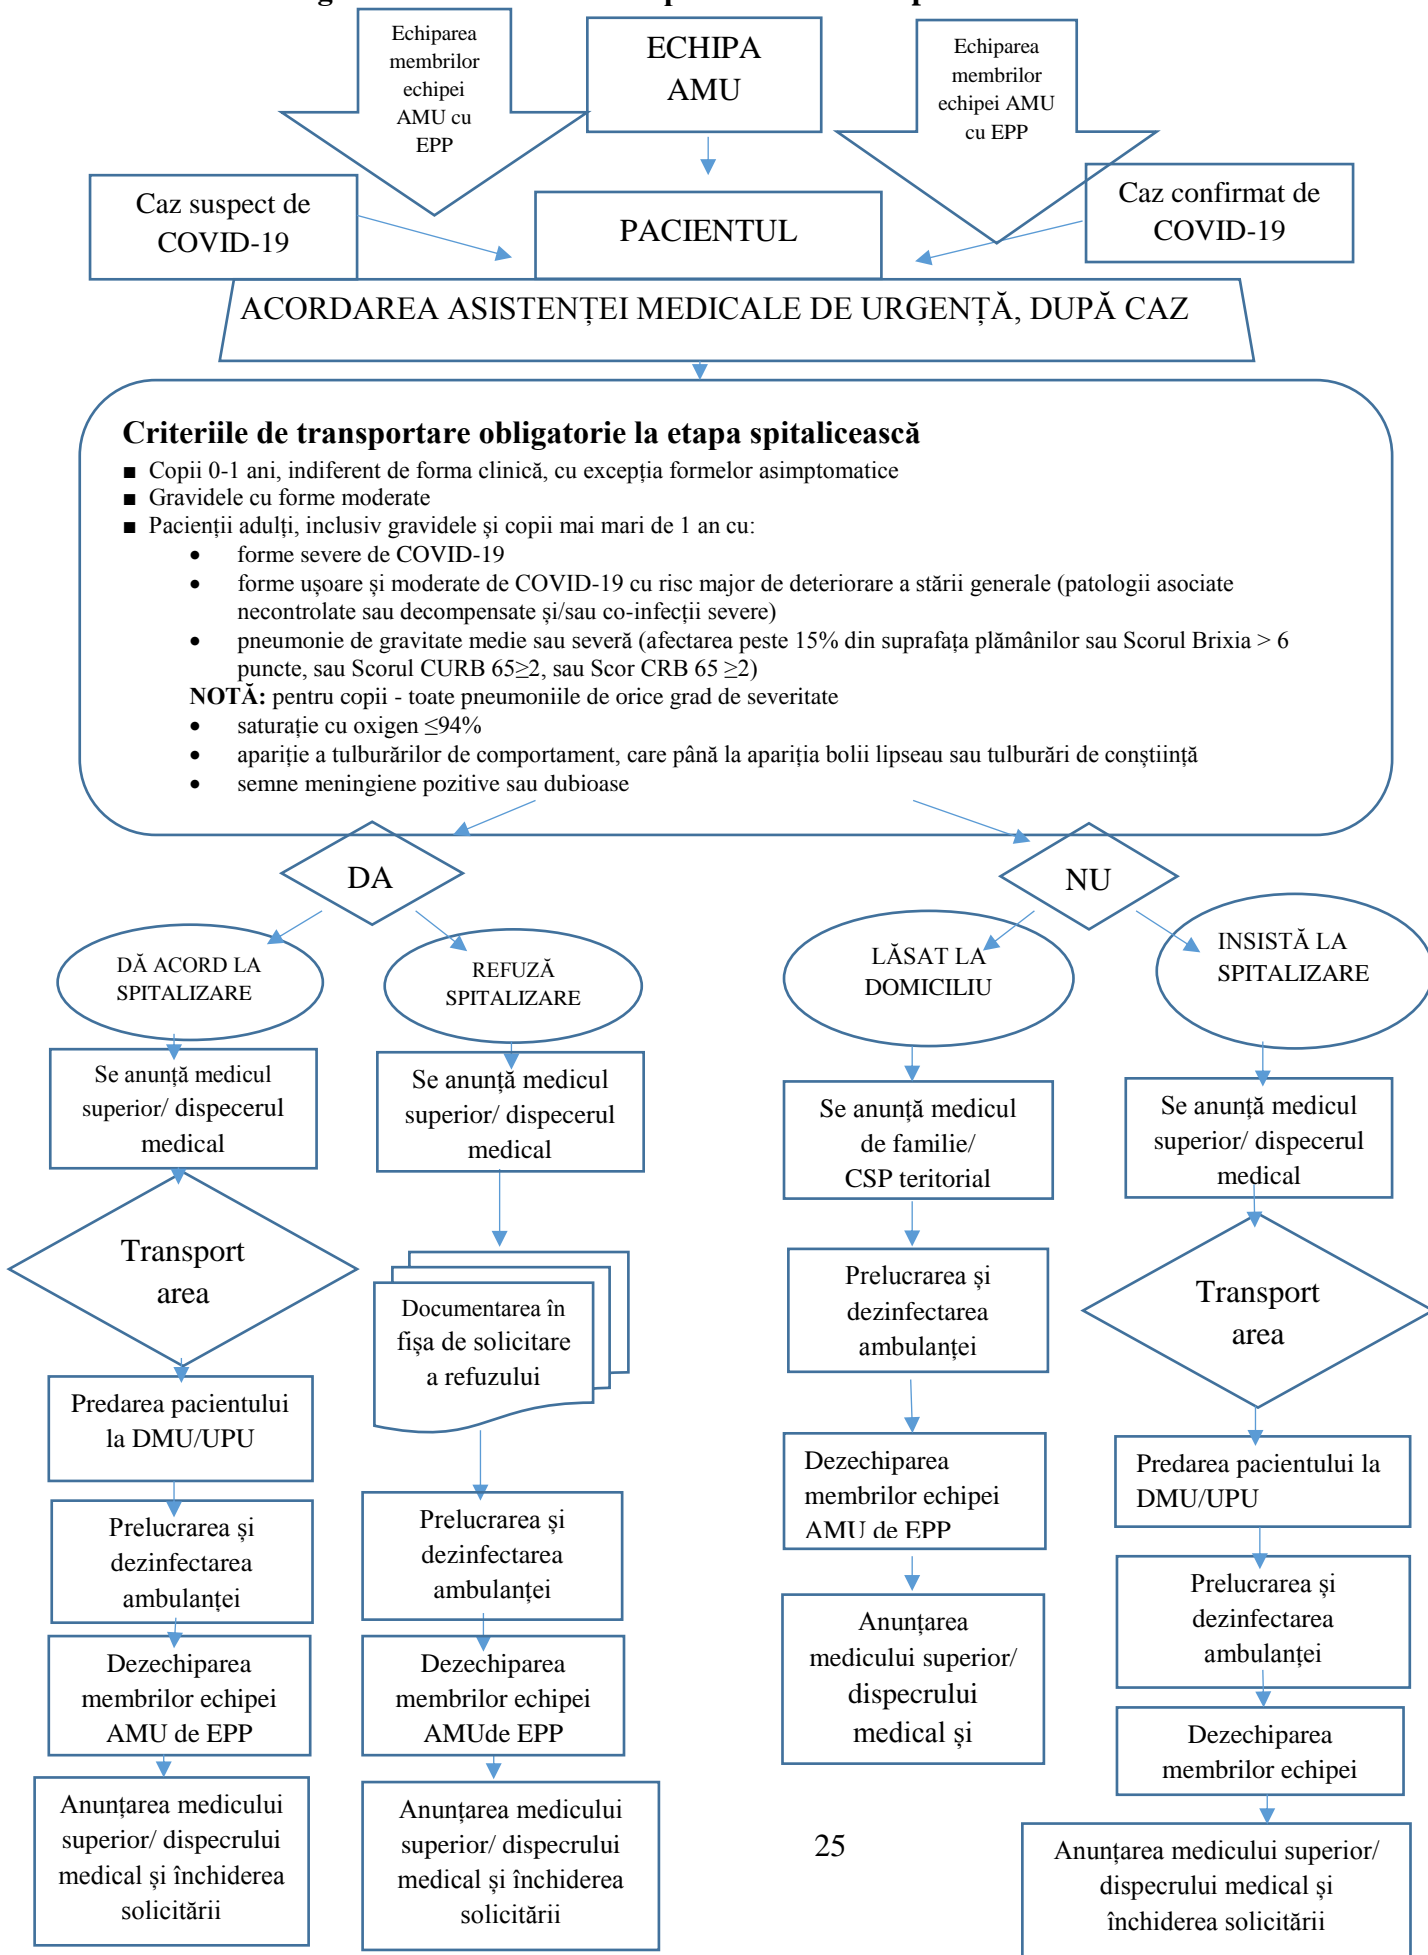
Echiparea membrilor echipei AMU cu EPP

ECHIPA AMU

Echiparea membrilor echipei AMU cu EPP

Caz suspect de COVID-19

PACIENTUL

Caz confirmat de COVID-19

ACORDAREA ASISTENȚEI MEDICALE DE URGENȚĂ, DUPĂ CAZ

**Criteriile de transportare obligatorie la etapa spitalicească**
■ Copii 0-1 ani, indiferent de forma clinică, cu excepția formelor asimptomatice
■ Gravidele cu forme moderate
■ Pacienții adulți, inclusiv gravidele și copii mai mari de 1 an cu:
• forme severe de COVID-19
• forme ușoare și moderate de COVID-19 cu risc major de deteriorare a stării generale (patologii asociate necontrolate sau decompensate și/sau co-infecții severe)
• pneumonie de gravitate medie sau severă (afectarea peste 15% din suprafața plămânilor sau Scorul Brixia > 6 puncte, sau Scorul CURB 65≥2, sau Scor CRB 65 ≥2)
**NOTĂ:** pentru copii - toate pneumoniile de orice grad de severitate
• saturație cu oxigen ≤94%
• apariție a tulburărilor de comportament, care până la apariția bolii lipseau sau tulburări de conștiință
• semne meningiene pozitive sau dubioase

DA

NU

DĂ ACORD LA SPITALIZARE

Se anunță medicul superior/ dispecerul medical

Transport area

Predarea pacientului la DMU/UPU

Prelucrarea și dezinfectarea ambulanței

Dezechiparea membrilor echipei AMU de EPP

Anunțarea medicului superior/ dispecrului medical și închiderea solicitării

REFUZĂ SPITALIZARE

Se anunță medicul superior/ dispecerul medical

Documentarea în fișa de solicitare a refuzului

Prelucrarea și dezinfectarea ambulanței

Dezechiparea membrilor echipei AMUde EPP

Anunțarea medicului superior/ dispecrului medical și închiderea solicitării

LĂSAT LA DOMICILIU

Se anunță medicul de familie/ CSP teritorial

Prelucrarea și dezinfectarea ambulanței

Dezechiparea membrilor echipei AMU de EPP

Anunțarea medicului superior/ dispecrului medical și

INSISTĂ LA SPITALIZARE

Se anunță medicul superior/ dispecerul medical

Transport area

Predarea pacientului la DMU/UPU

Prelucrarea și dezinfectarea ambulanței

Dezechiparea membrilor echipei

Anunțarea medicului superior/ dispecrului medical și închiderea solicitării

25